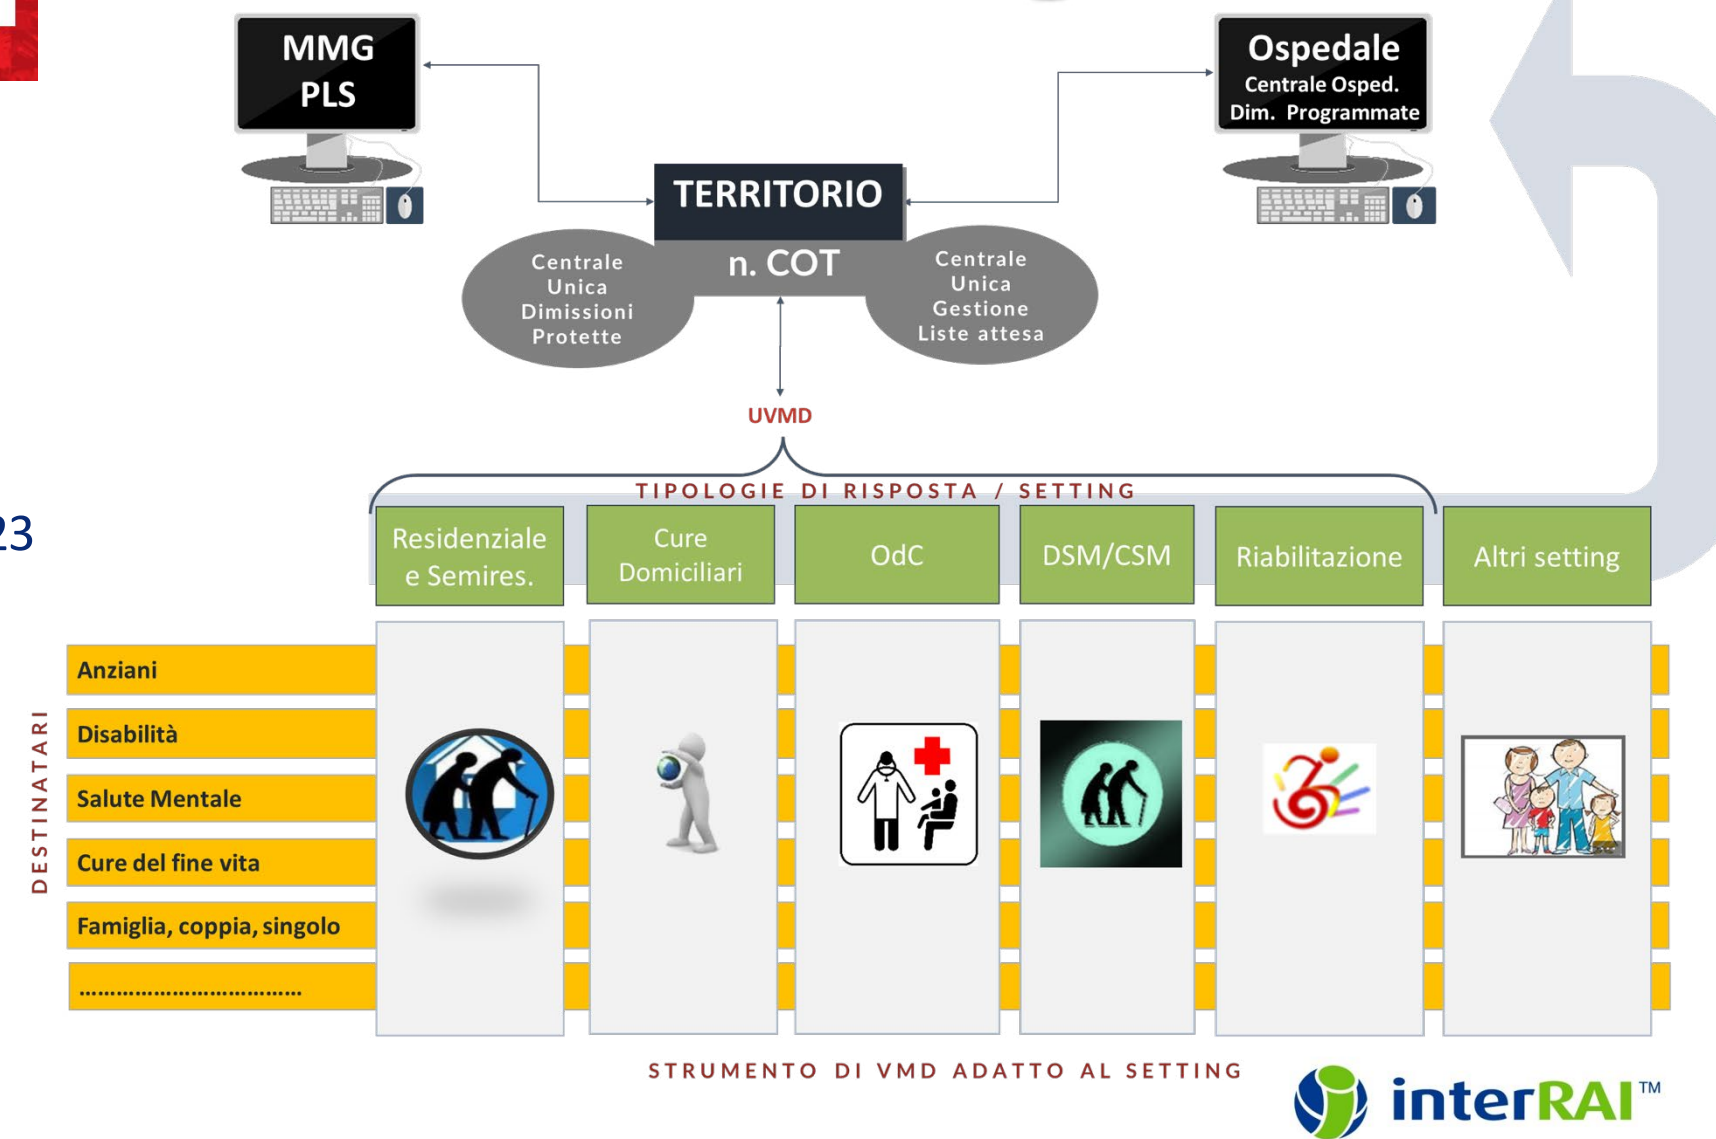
MMG
PLS

Ospedale
Centrale Osped.
Dim. Programmate

TERRITORIO
n. COT

Centrale Unica Dimissioni Protette

Centrale Unica Gestione Liste attesa

UVMD

23

TIPOLOGIE DI RISPOSTA / SETTING

| Residenziale e Semires. | Cure Domiciliari | OdC | DSM/CSM | Riabilitazione | Altri setting |
|---|---|---|---|---|---|

DESTINATARI

Anziani
Disabilità
Salute Mentale
Cure del fine vita
Famiglia, coppia, singolo
……………………………

STRUMENTO DI VMD ADATTO AL SETTING

interRAI™